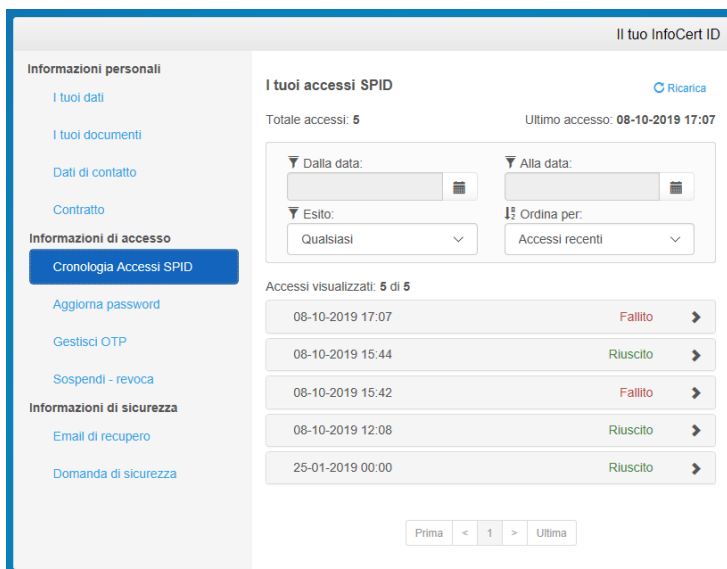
Il tuo InfoCert ID

Informazioni personali

I tuoi dati

I tuoi documenti

Dati di contatto

Contratto

Informazioni di accesso

Cronologia Accessi SPID

Aggiorna password

Gestisci OTP

Sospendi - revoca

Informazioni di sicurezza

Email di recupero

Domanda di sicurezza

I tuoi accessi SPID

Ricarica

Totale accessi: 5

Ultimo accesso: 08-10-2019 17:07

Dalla data:

Alla data:

Esito:

Qualsiasi

Ordina per:

Accessi recenti

Accessi visualizzati: 5 di 5

| | |
|---|---|
| 08-10-2019 17:07 | Fallito |
| 08-10-2019 15:44 | Riuscito |
| 08-10-2019 15:42 | Fallito |
| 08-10-2019 12:08 | Riuscito |
| 25-01-2019 00:00 | Riuscito |

Prima < 1 > Ultima